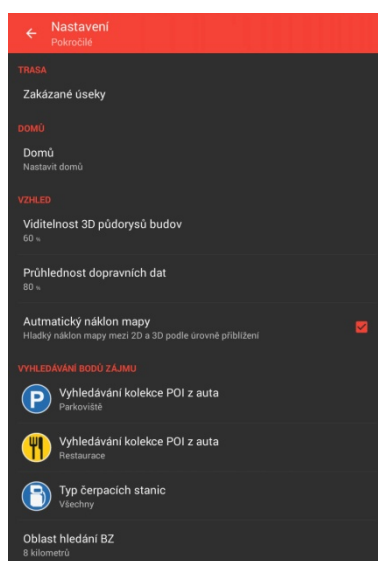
Nastavení
Pokročilé

TRASA

Zakázané úseky

DOMŮ

Domů
Nastavit domů

VZHLED

Viditelnost 3D půdorysů budov
60 %

Průhlednost dopravních dat
80 %

Autmatický náklon mapy
Hladký náklon mapy mezi 2D a 3D podle úrovně přiblížení

VYHLEDÁVÁNÍ BODŮ ZÁJMU

Vyhledávání kolekce POI z auta
Parkoviště

Vyhledávání kolekce POI z auta
Restaurace

Typ čerpacích stanic
Všechny

Oblast hledání BZ
8 kilometrů